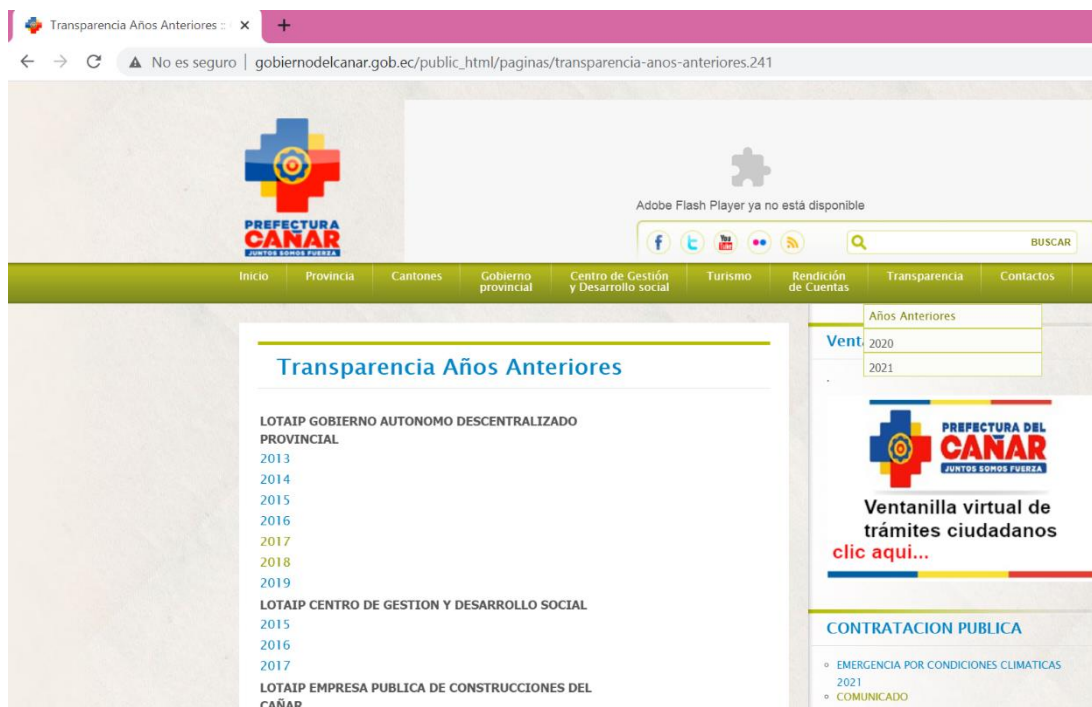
Transparencia Años Anteriores :: ×
+
← → C ▲ No es seguro | gobiernodelcanar.gob.ec/public_html/paginas/transparencia-anos-anteriores.241

PREFECTURA
CAÑAR
JUNTOS SOMOS FUERZA

Adobe Flash Player ya no está disponible

BUSCAR

Inicio | Provincia | Cantones | Gobierno provincial | Centro de Gestión y Desarrollo social | Turismo | Rendición de Cuentas | Transparencia | Contactos

Años Anteriores
2020
2021

Transparencia Años Anteriores

LOTAIP GOBIERNO AUTONOMO DESCENTRALIZADO PROVINCIAL
2013
2014
2015
2016
2017
2018
2019
LOTAIP CENTRO DE GESTION Y DESARROLLO SOCIAL
2015
2016
2017
LOTAIP EMPRESA PUBLICA DE CONSTRUCCIONES DEL CAÑAR

Vent

PREFECTURA DEL
CAÑAR
JUNTOS SOMOS FUERZA
Ventanilla virtual de trámites ciudadanos
clic aqui...

CONTRATACION PUBLICA
◦ EMERGENCIA POR CONDICIONES CLIMATICAS 2021
◦ COMUNICADO